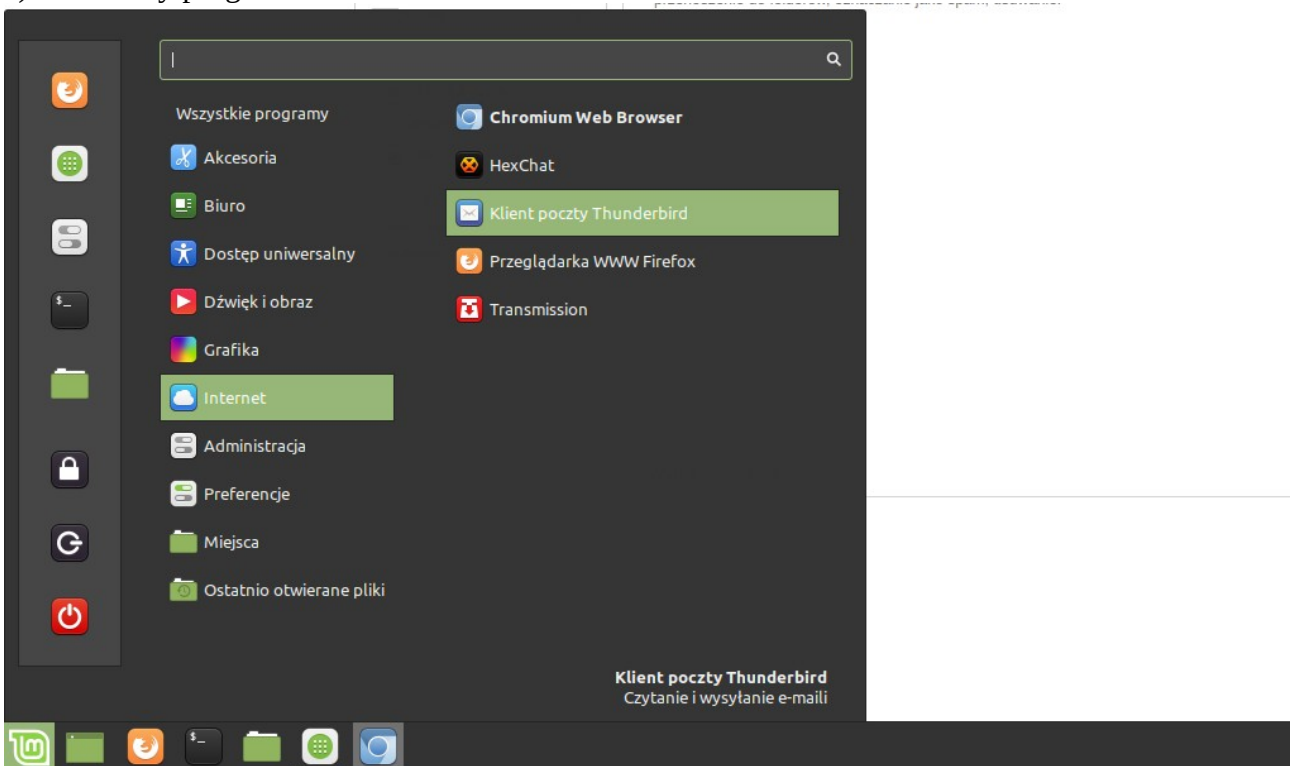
Wszystkie programy

Akcesoria

Biuro

Dostęp uniwersalny

Dźwięk i obraz

Grafika

Internet

Administracja

Preferencje

Miejsca

Ostatnio otwierane pliki

Chromium Web Browser

HexChat

Klient poczty Thunderbird

Przeglądarka WWW Firefox

Transmission

Klient poczty Thunderbird
Czytanie i wysyłanie e-maili